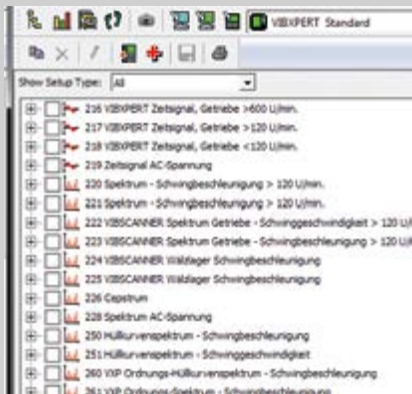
VIBXPERT Standard

Show Setup Type: All

216 VIBXPERT Zeitsignal, Getriebe >600 U/min.
217 VIBXPERT Zeitsignal, Getriebe >120 U/min.
218 VIBXPERT Zeitsignal, Getriebe <120 U/min.
219 Zeitsignal AC-Spannung
220 Spektrum - Schwingbeschleunigung > 120 U/min.
221 Spektrum - Schwingbeschleunigung > 120 U/min.
222 VIBSCANNER Spektrum Getriebe - Schwinggeschwindigkeit > 120 U/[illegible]
223 VIBSCANNER Spektrum Getriebe - Schwingbeschleunigung > 120 U/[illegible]
224 VIBSCANNER Wälzlager Schwingbeschleunigung
225 VIBSCANNER Wälzlager Schwingbeschleunigung
226 Cepstrum
228 Spektrum AC-Spannung
250 Hüllkurvenspektrum - Schwingbeschleunigung
251 Hüllkurvenspektrum - Schwinggeschwindigkeit
260 VXP Ordnungs-Hüllkurvenspektrum - Schwingbeschleunigung
261 VXP Ordnungs-Spektrum - Schwingbeschleunigung